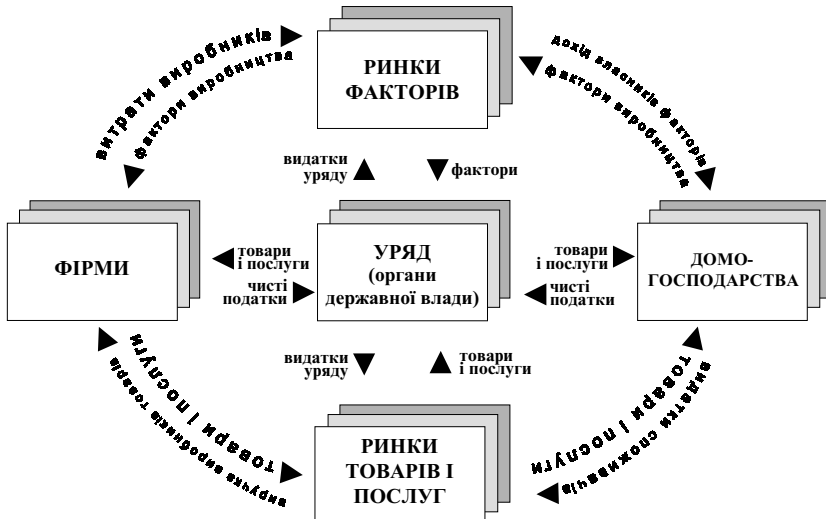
РИНКИ ФАКТОРІВ

витрати виробників

фактори виробництва

дохід власників факторів

фактори виробництва

видатки уряду

фактори

ФІРМИ

товари і послуги

чисті податки

УРЯД (органи державної влади)

товари і послуги

чисті податки

ДОМО-ГОСПОДАРСТВА

видатки уряду

товари і послуги

товари і послуги

виручка виробників товарів

товари і послуги

видатки споживачів

РИНКИ ТОВАРІВ І ПОСЛУГ